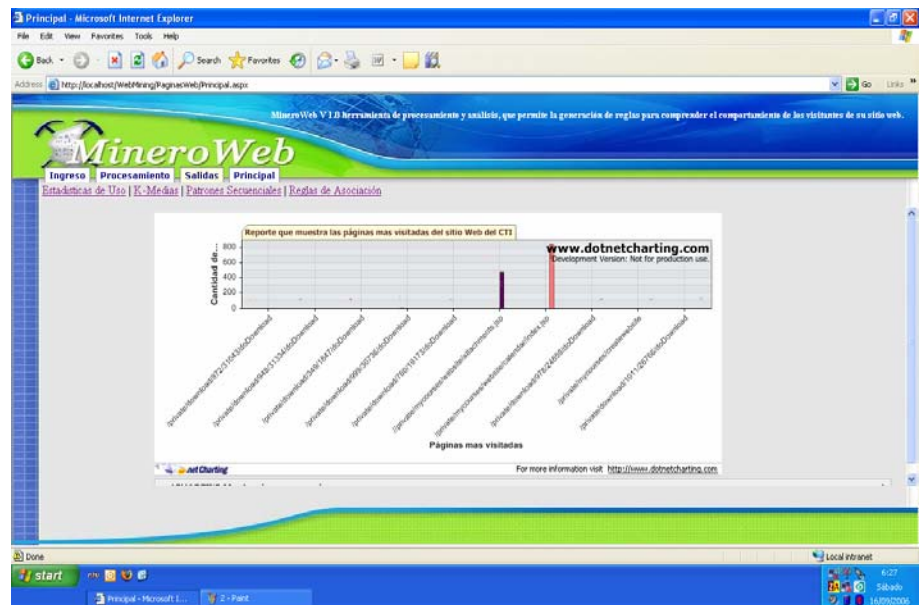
Principal - Microsoft Internet Explorer

File Edit View Favorites Tools Help

Back Search Favorites

Address http://localhost/WebMining/PaginasWeb/Principal.aspx

Go Links

MineroWeb V 1.0 herramienta de procesamiento y análisis, que permite la generación de reglas para comprender el comportamiento de los visitantes de su sitio web.

MineroWeb

Ingreso Procesamiento Salidas Principal

Estadísticas de Uso | K-Medias | Patrones Secuenciales | Reglas de Asociación

Reporte que muestra las páginas mas visitadas del sitio Web del CTI

www.dotnetcharting.com
Development Version: Not for production use.

Cantidad de...

800
600
400
200
0

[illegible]

Páginas mas visitadas

.net Charting

For more information visit http://www.dotnetcharting.com

Done

Local intranet

start

Principal - Microsoft I...

2 - Paint

6:27
Sábado
16/09/2006